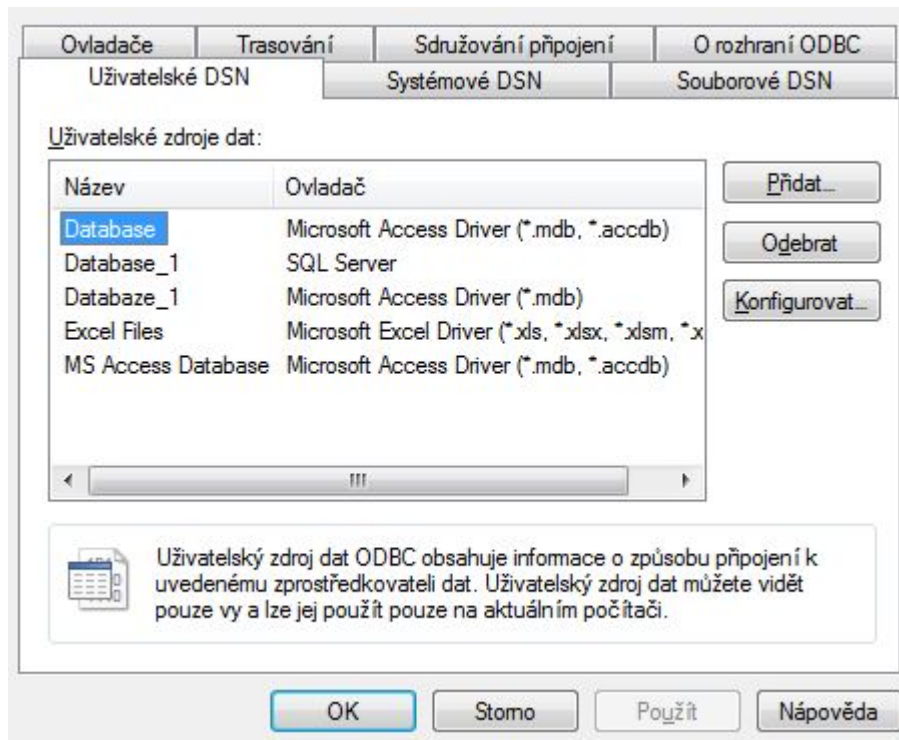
Ovladače | Trasování | Sdružování připojení | O rozhraní ODBC
Uživatelské DSN | Systémové DSN | Souborové DSN

Uživatelské zdroje dat:

| Název | Ovladač |
|---|---|
| Database | Microsoft Access Driver (*.mdb, *.accdb) |
| Database_1 | SQL Server |
| Databaze_1 | Microsoft Access Driver (*.mdb) |
| Excel Files | Microsoft Excel Driver (*.xls, *.xlsx, *.xlsm, *.x |
| MS Access Database | Microsoft Access Driver (*.mdb, *.accdb) |

Přidat...
Odebrat
Konfigurovat...

Uživatelský zdroj dat ODBC obsahuje informace o způsobu připojení k uvedenému zprostředkovateli dat. Uživatelský zdroj dat můžete vidět pouze vy a lze jej použít pouze na aktuálním počítači.

OK | Storno | Použít | Nápověda